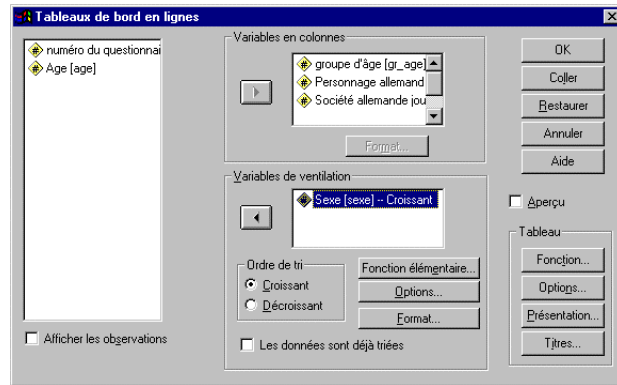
Tableaux de bord en lignes

numéro du questionnai
Age [age]

Variables en colonnes
groupe d'âge [gr_age]
Personnage allemand
Société allemande jou

Format...

Variables de ventilation
Sexe [sexe] -- Croissant

Ordre de tri
Croissant
Décroissant

Fonction élémentaire...
Options...
Format...

Les données sont déjà triées

Afficher les observations

OK
Coller
Restaurer
Annuler
Aide

Aperçu

Tableau
Fonction...
Options...
Présentation...
Titres...